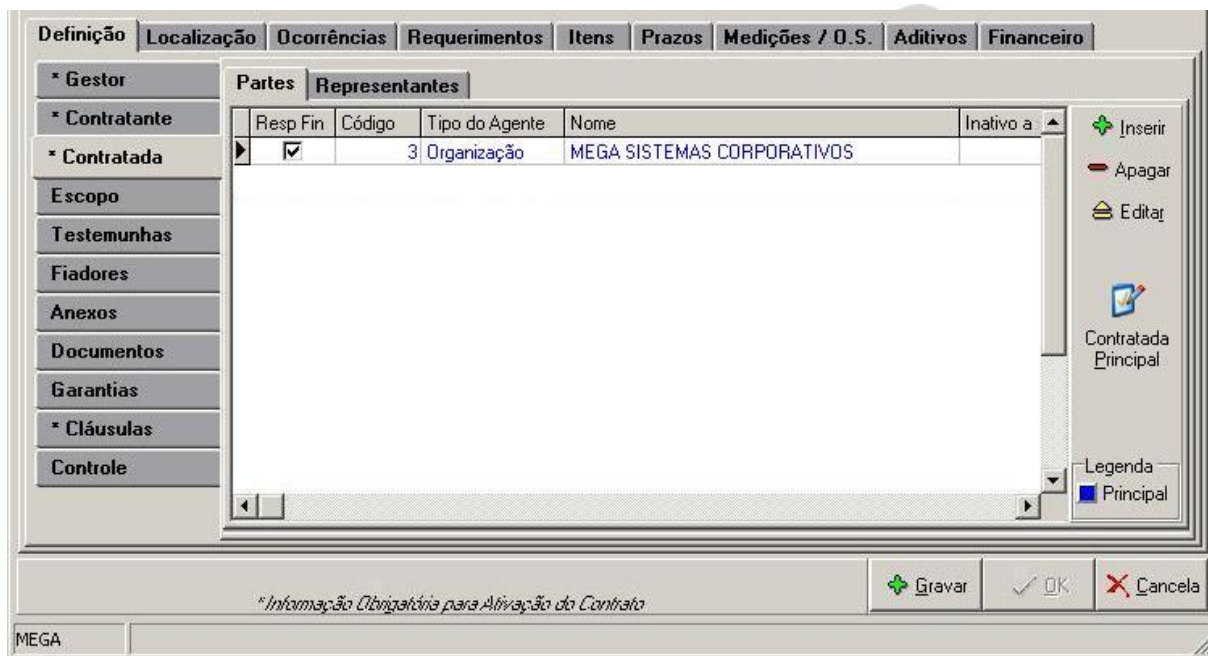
Definição | Localização | Ocorrências | Requerimentos | Itens | Prazos | Medições / O.S. | Aditivos | Financeiro

* Gestor
* Contratante
* Contratada
Escopo
Testemunhas
Fiadores
Anexos
Documentos
Garantias
* Cláusulas
Controle

Partes | Representantes

| Resp Fin | Código | Tipo do Agente | Nome | Inativo a |
|---|---|---|---|---|
| ☑ | 3 | Organização | MEGA SISTEMAS CORPORATIVOS | |

Inserir
Apagar
Editar
Contratada Principal

Legenda
Principal

*Informação Obrigatória para Ativação do Contrato

Gravar
OK
Cancela

MEGA